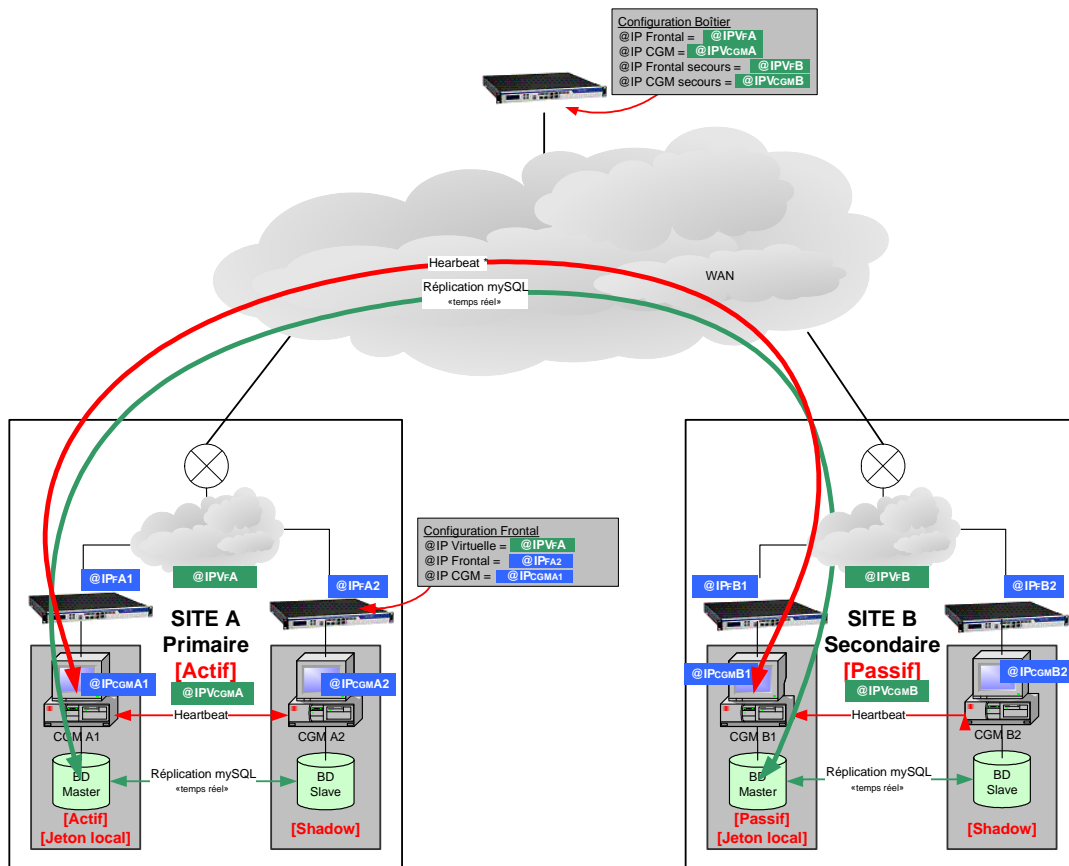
Configuration Boîtier
@IP Frontal = @IPVFA
@IP CGM = @IPVCGMA
@IP Frontal secours = @IPVFB
@IP CGM secours = @IPVCGMB

Hearbeat
Réplication mySQL
«temps réel»

WAN

Configuration Frontal
@IP Virtuelle = @IPVFA
@IP Frontal = @IPFA2
@IP CGM = @IPCGMA1

@IPFA1
@IPVFA
@IPFA2

SITE A
Primaire
[Actif]

@IPCGMA1
@IPVCGMA
@IPCGMA2

Heartbeat
CGM A1
CGM A2

BD
Master
Réplication mySQL
«temps réel»
BD
Slave

[Actif]
[Jeton local]
[Shadow]

@IPFB1
@IPVFB
@IPFB2

SITE B
Secondaire
[Passif]

@IPCGMB1
@IPVCGMB
@IPCGMB2

Heartbeat
CGM B1
CGM B2

BD
Master
Réplication mySQL
«temps réel»
BD
Slave

[Passif]
[Jeton local]
[Shadow]